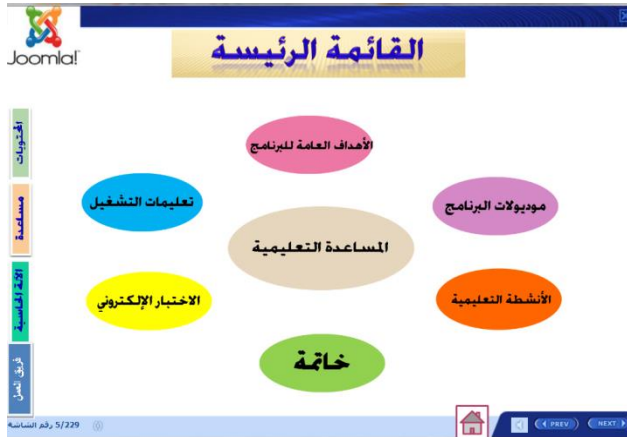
Joomla!

القائمة الرئيسة

المحتويات

مساعدة

الآلة الحاسبة

فريق العمل

الأهداف العامة للبرنامج

تعليمات التشغيل

موديولات البرنامج

المساعدة التعليمية

الاختبار الإلكتروني

الأنشطة التعليمية

خاتمة

5/229 رقم الشاشة

PREV

NEXT